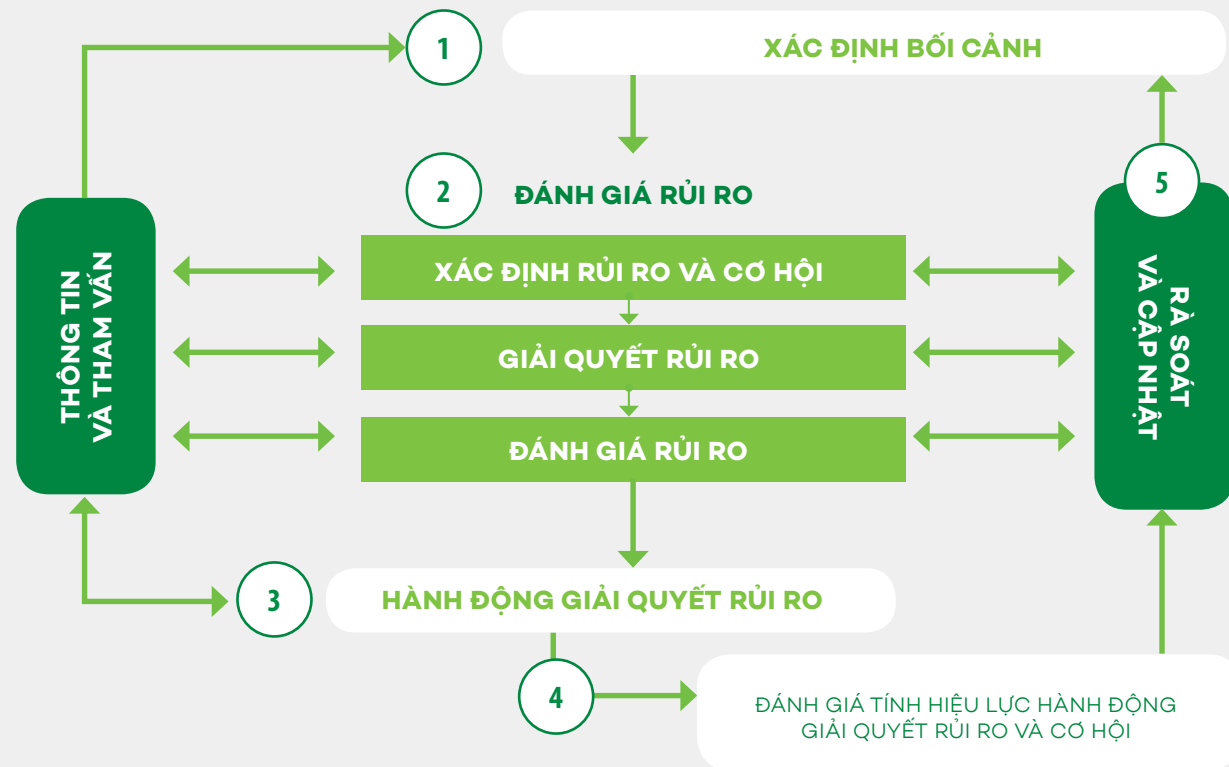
1

XÁC ĐỊNH BỐI CẢNH

2

ĐÁNH GIÁ RỦI RO

THÔNG TIN VÀ THAM VẤN

XÁC ĐỊNH RỦI RO VÀ CƠ HỘI

GIẢI QUYẾT RỦI RO

ĐÁNH GIÁ RỦI RO

5

RÀ SOÁT VÀ CẬP NHẬT

3

HÀNH ĐỘNG GIẢI QUYẾT RỦI RO

4

ĐÁNH GIÁ TÍNH HIỆU LỰC HÀNH ĐỘNG GIẢI QUYẾT RỦI RO VÀ CƠ HỘI